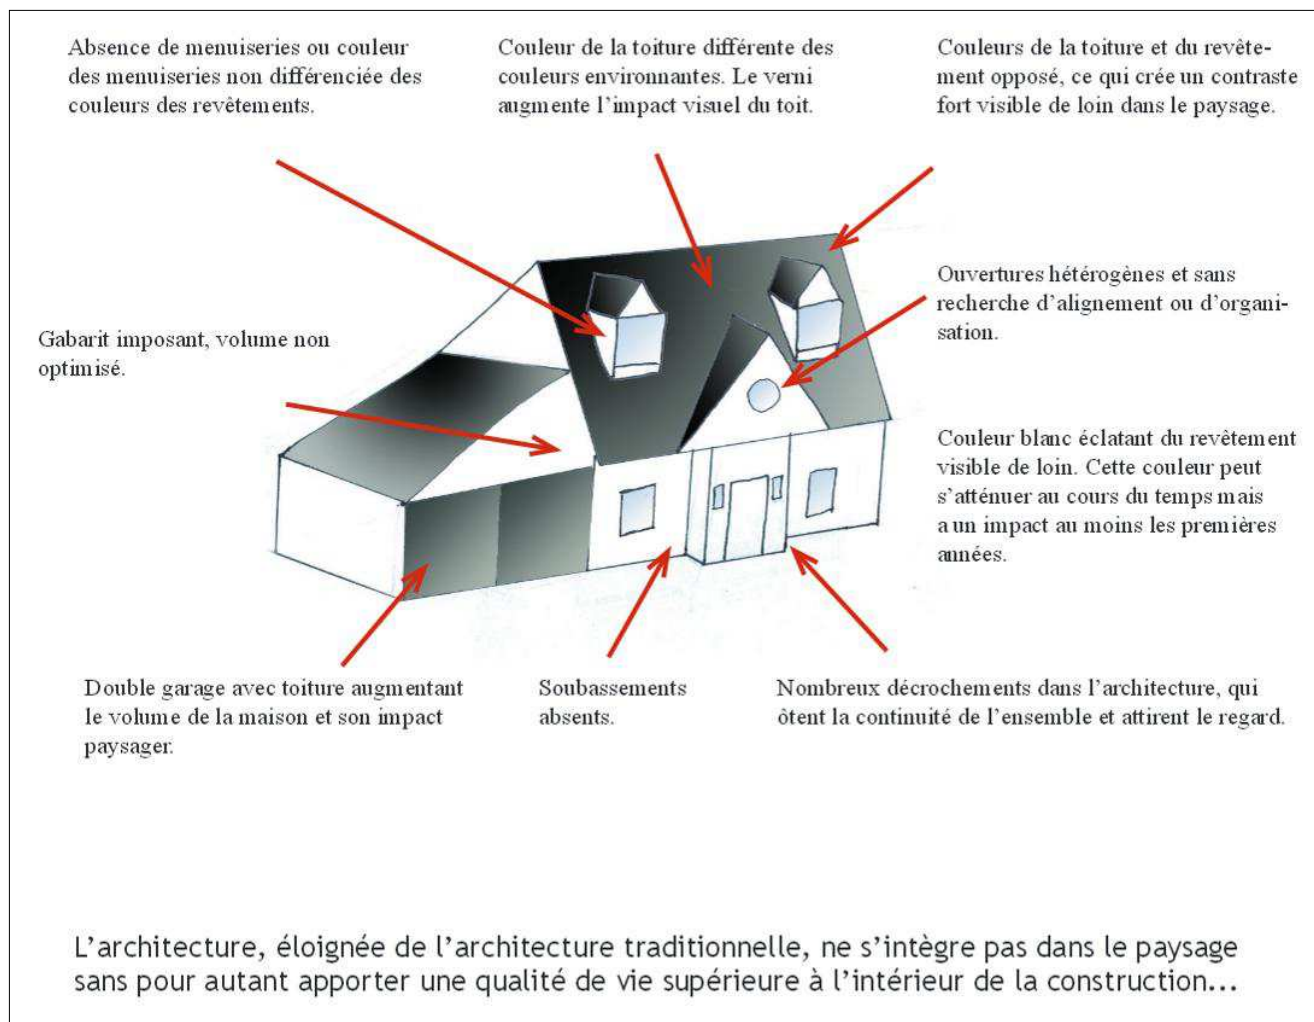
Absence de menuiseries ou couleur des menuiseries non différenciée des couleurs des revêtements.

Couleur de la toiture différente des couleurs environnantes. Le verni augmente l'impact visuel du toit.

Couleurs de la toiture et du revêtement opposé, ce qui crée un contraste fort visible de loin dans le paysage.

Ouvertures hétérogènes et sans recherche d'alignement ou d'organisation.

Gabarit imposant, volume non optimisé.

Couleur blanc éclatant du revêtement visible de loin. Cette couleur peut s'atténuer au cours du temps mais a un impact au moins les premières années.

Double garage avec toiture augmentant le volume de la maison et son impact paysager.

Soubassements absents.

Nombreux décrochements dans l'architecture, qui ôtent la continuité de l'ensemble et attirent le regard.

L'architecture, éloignée de l'architecture traditionnelle, ne s'intègre pas dans le paysage sans pour autant apporter une qualité de vie supérieure à l'intérieur de la construction...